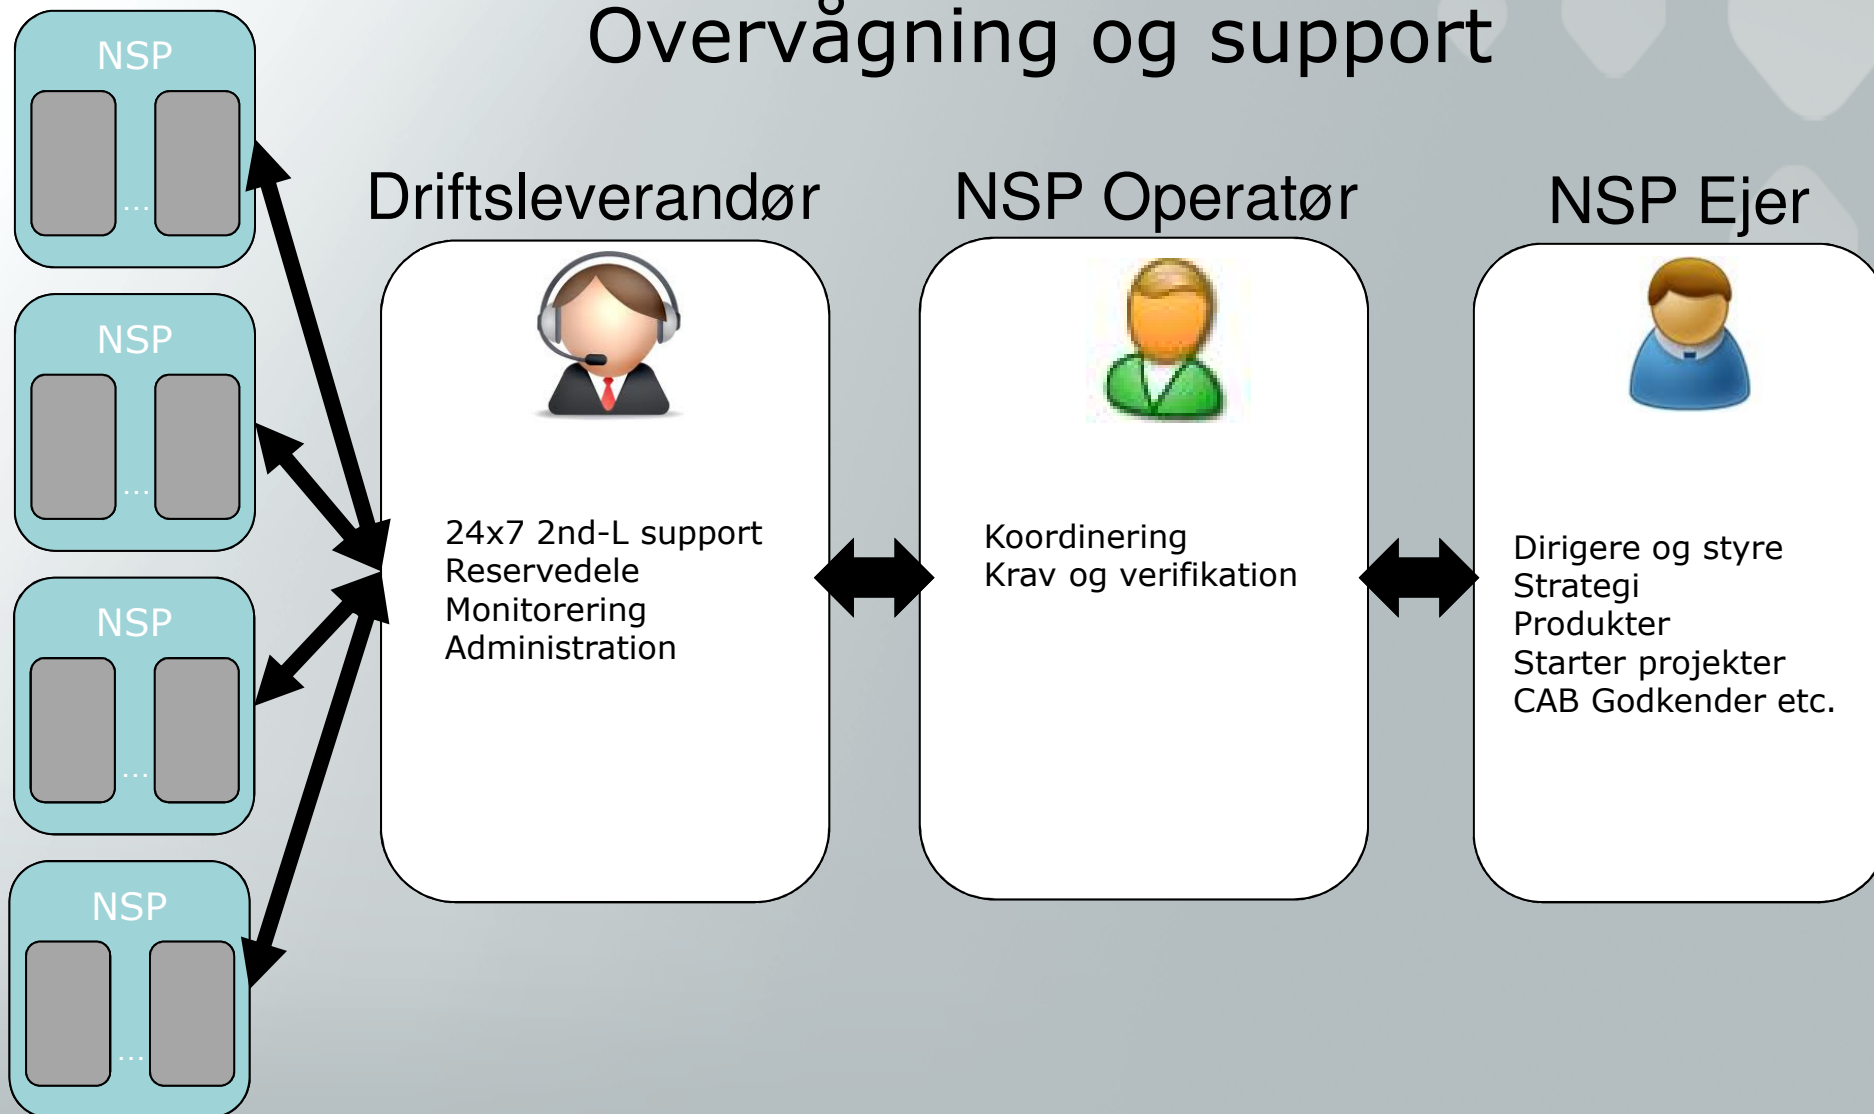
Overvågning og support

NSP
...

NSP
...

NSP
...

NSP
...

Driftsleverandør

24x7 2nd-L support
Reservedele
Monitorering
Administration

NSP Operatør

Koordinering
Krav og verifikation

NSP Ejer

Dirigere og styre
Strategi
Produkter
Starter projekter
CAB Godkender etc.